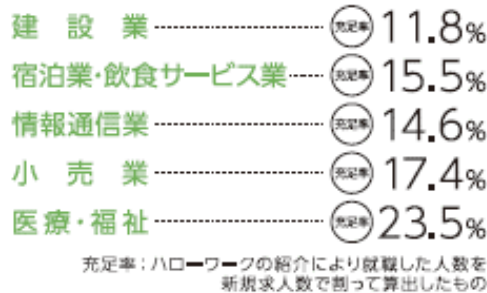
建　設　業 充足率 11.8%
宿泊業・飲食サービス業 充足率 15.5%
情報通信業 充足率 14.6%
小　売　業 充足率 17.4%
医療・福祉 充足率 23.5%

充足率：ハローワークの紹介により就職した人数を新規求人数で割って算出したもの